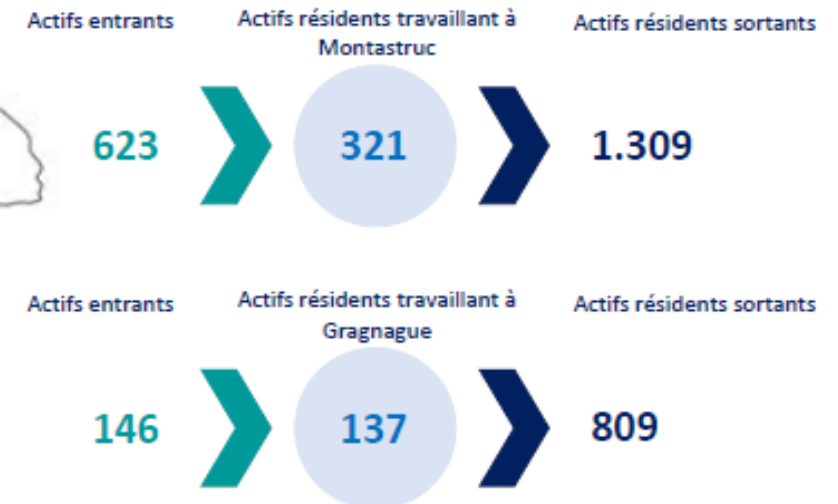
Actifs entrants

Actifs résidents travaillant à Montastruc

Actifs résidents sortants

623

321

1.309

Actifs entrants

Actifs résidents travaillant à Gragnague

Actifs résidents sortants

146

137

809